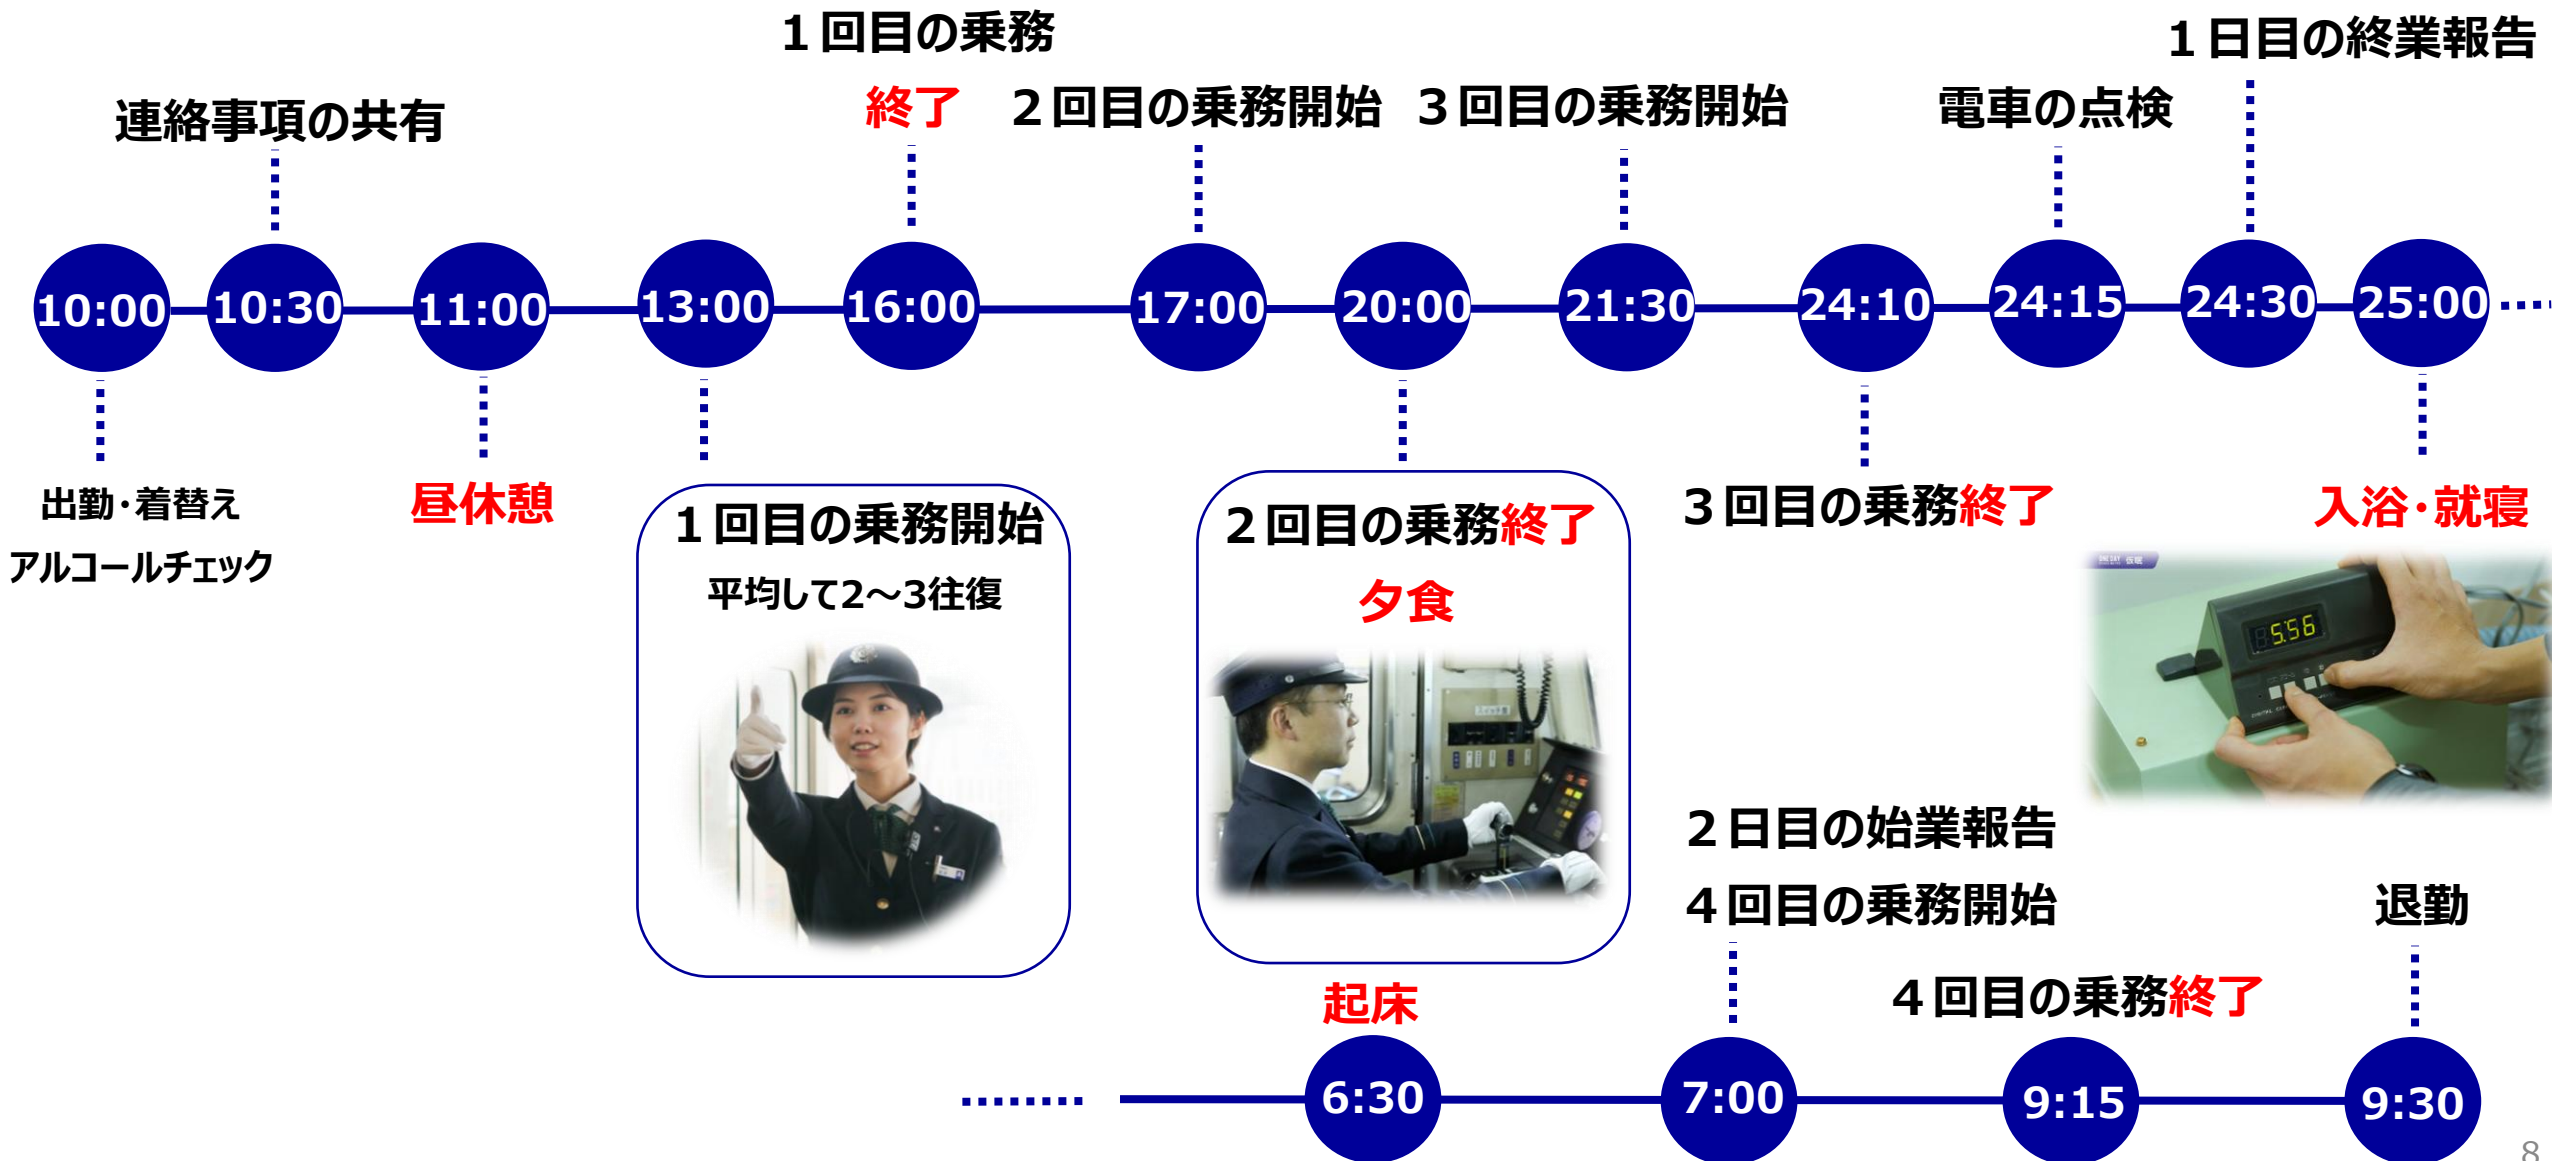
1回目の乗務
終了

1日目の終業報告

連絡事項の共有

2回目の乗務開始

3回目の乗務開始

電車の点検

10:00 10:30 11:00 13:00 16:00 17:00 20:00 21:30 24:10 24:15 24:30 25:00

出勤・着替え
アルコールチェック

昼休憩

1回目の乗務開始
平均して2～3往復

2回目の乗務終了
夕食

3回目の乗務終了

入浴・就寝

5.56

2日目の始業報告
4回目の乗務開始

退勤

起床

4回目の乗務終了

6:30 7:00 9:15 9:30

8